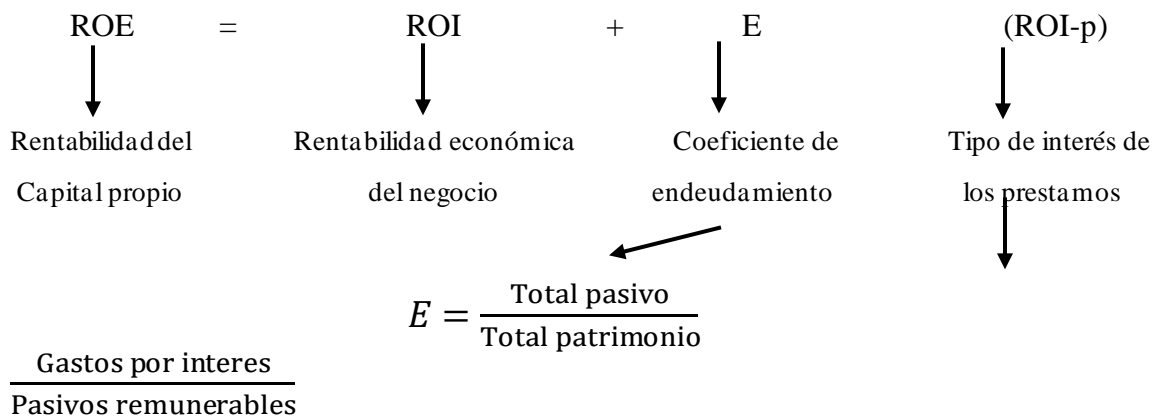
ROE = ROI + E (ROI-p)

Rentabilidad del Capital propio

Rentabilidad económica del negocio

Coeficiente de endeudamiento

Tipo de interés de los prestamos

$E = \frac{\text{Total pasivo}}{\text{Total patrimonio}}$

$\frac{\text{Gastos por interes}}{\text{Pasivos remunerables}}$